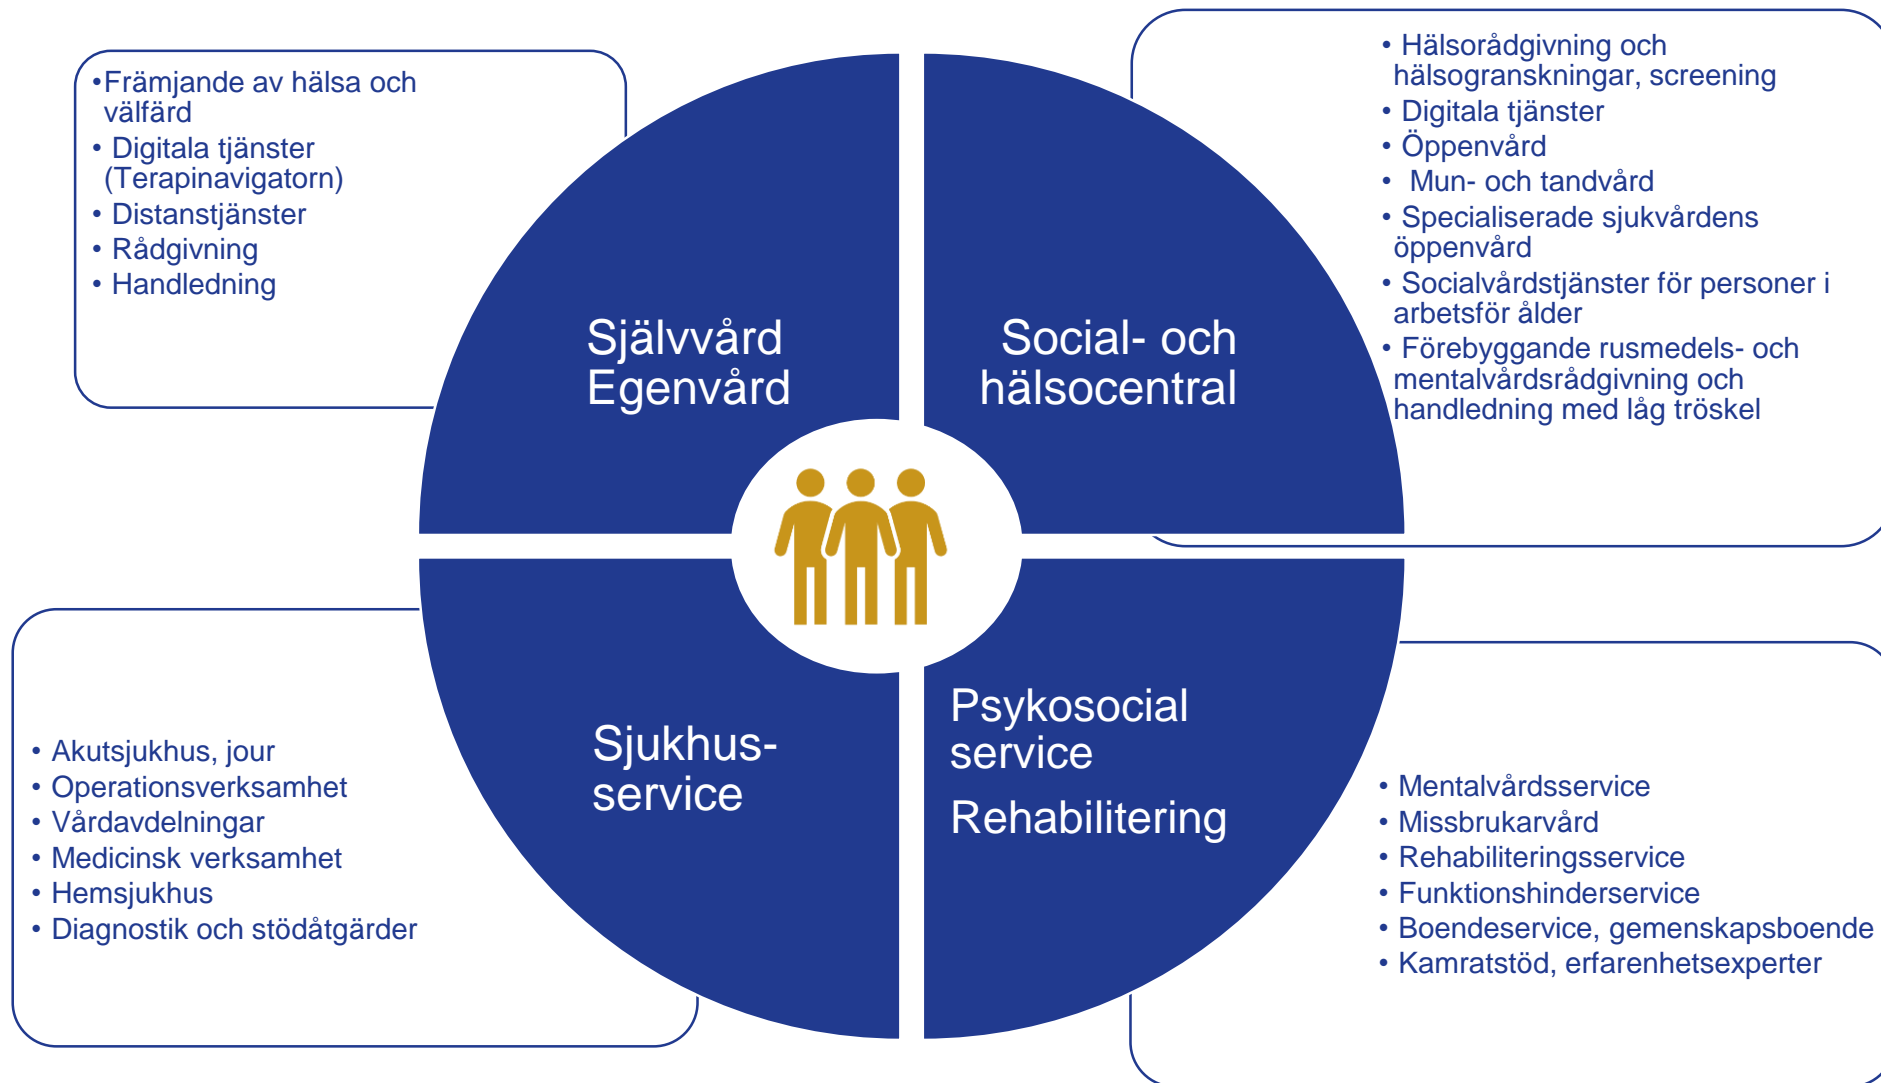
•Främjande av hälsa och välfärd
• Digitala tjänster (Terapinavigatorn)
• Distanstjänster
• Rådgivning
• Handledning

• Hälsorådgivning och hälsogranskningar, screening
• Digitala tjänster
• Öppenvård
• Mun- och tandvård
• Specialiserade sjukvårdens öppenvård
• Socialvårdstjänster för personer i arbetsför ålder
• Förebyggande rusmedels- och mentalvårdsrådgivning och handledning med låg tröskel

Självvård
Egenvård

Social- och hälsocentral

Sjukhus-service

Psykosocial service

Rehabilitering

• Akutsjukhus, jour
• Operationsverksamhet
• Vårdavdelningar
• Medicinsk verksamhet
• Hemsjukhus
• Diagnostik och stödåtgärder

• Mentalvårdsservice
• Missbrukarvård
• Rehabiliteringsservice
• Funktionshinderservice
• Boendeservice, gemenskapsboende
• Kamratstöd, erfarenhetsexperter